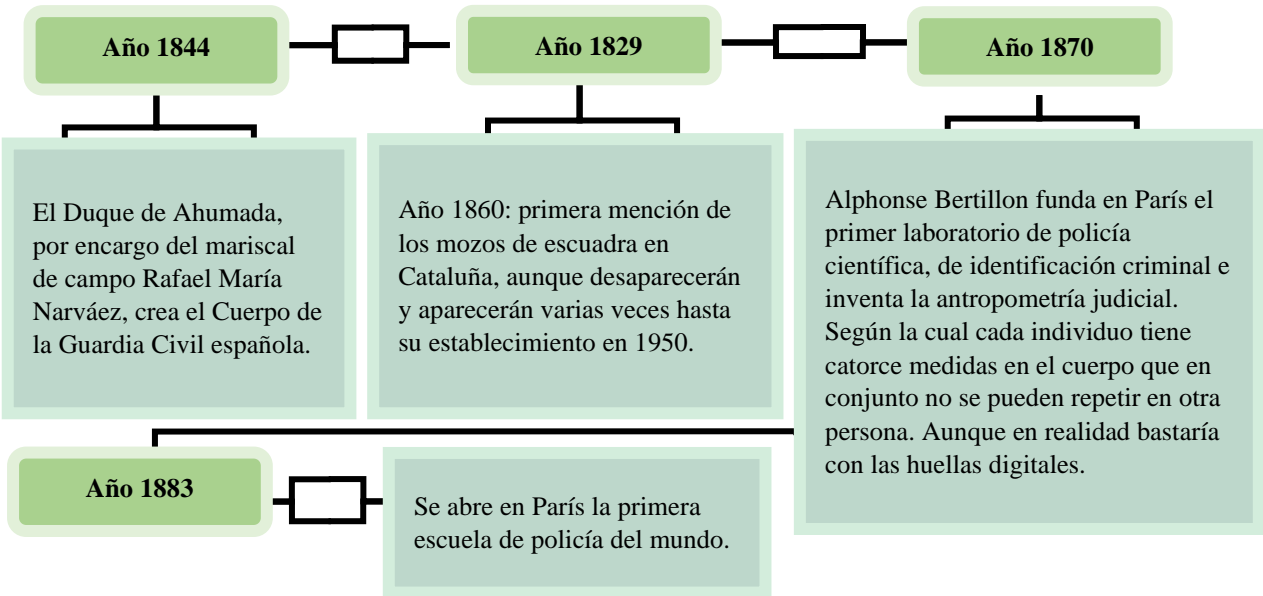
Año 1844

El Duque de Ahumada, por encargo del mariscal de campo Rafael María Narváez, crea el Cuerpo de la Guardia Civil española.

Año 1829

Año 1860: primera mención de los mozos de escuadra en Cataluña, aunque desaparecerán y aparecerán varias veces hasta su establecimiento en 1950.

Año 1870

Alphonse Bertillon funda en París el primer laboratorio de policía científica, de identificación criminal e inventa la antropometría judicial. Según la cual cada individuo tiene catorce medidas en el cuerpo que en conjunto no se pueden repetir en otra persona. Aunque en realidad bastaría con las huellas digitales.

Año 1883

Se abre en París la primera escuela de policía del mundo.